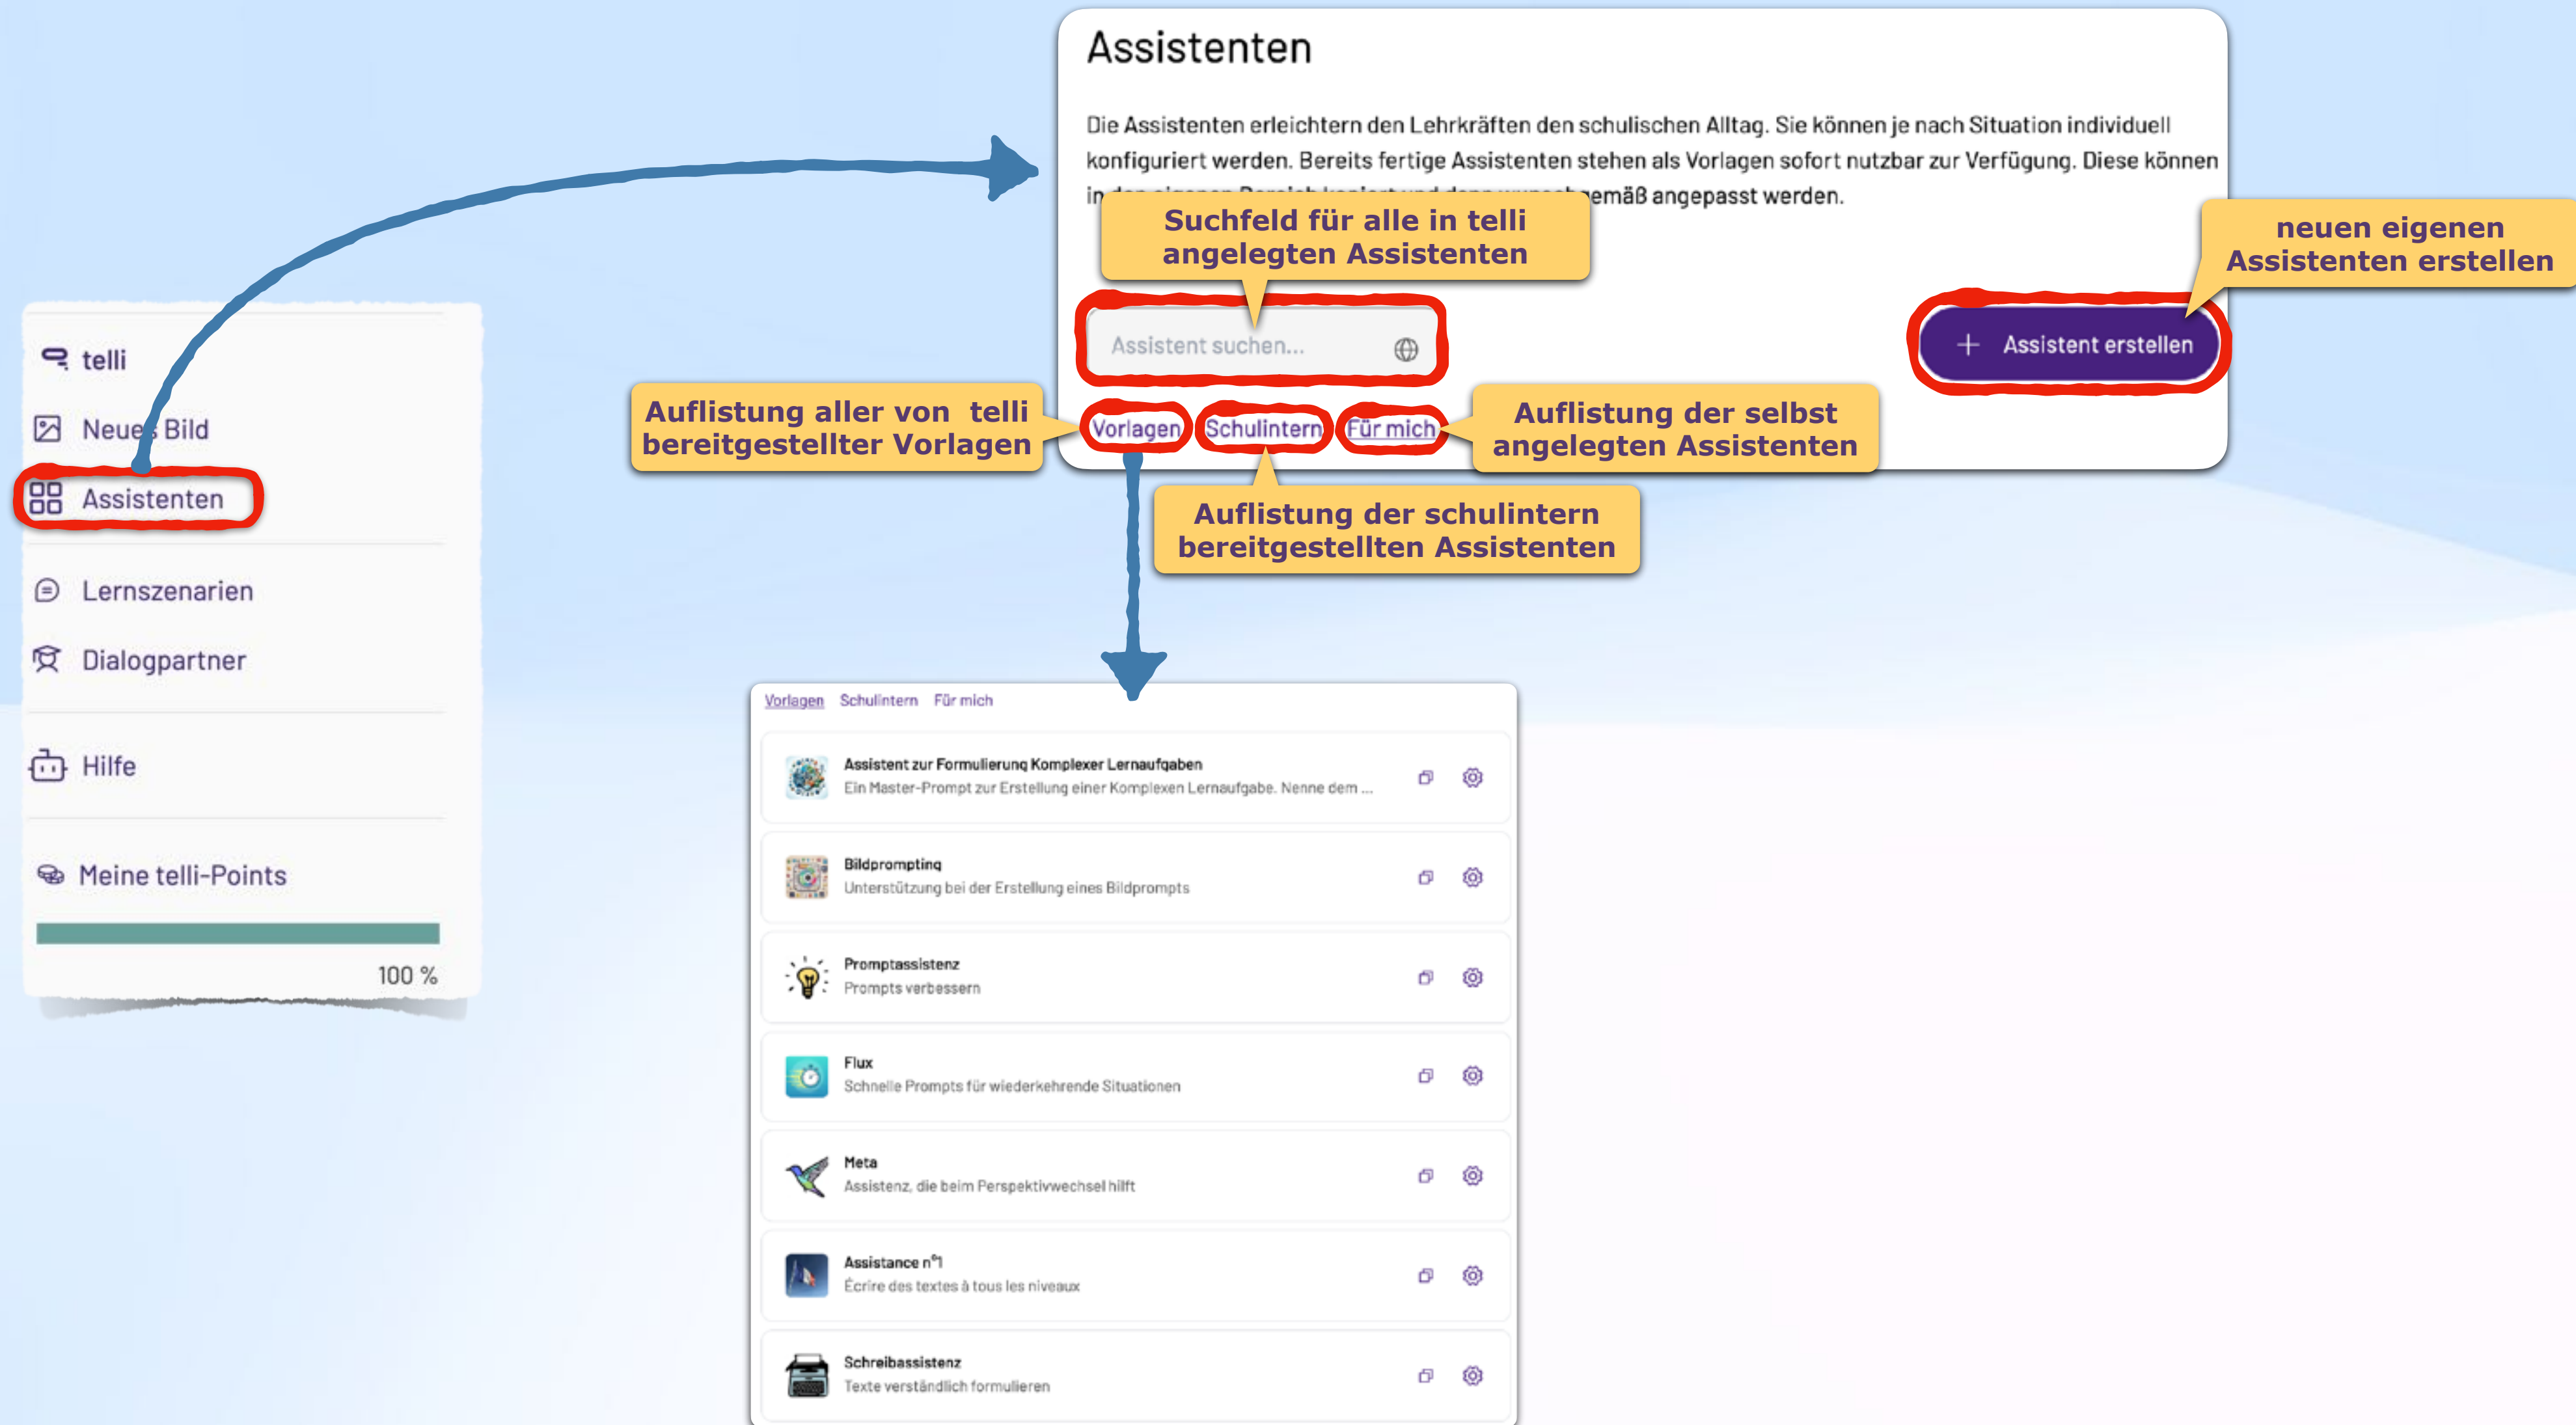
telli

Neues Bild

Assistenten

Lernszenarien

Dialogpartner

Hilfe

Meine telli-Points

100 %

Assistenten

Die Assistenten erleichtern den Lehrkräften den schulischen Alltag. Sie können je nach Situation individuell konfiguriert werden. Bereits fertige Assistenten stehen als Vorlagen sofort nutzbar zur Verfügung. Diese können in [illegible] gemäß angepasst werden.

Suchfeld für alle in telli angelegten Assistenten

neuen eigenen Assistenten erstellen

Assistent suchen...

+ Assistent erstellen

Auflistung aller von telli bereitgestellter Vorlagen

Vorlagen Schulintern Für mich

Auflistung der selbst angelegten Assistenten

Auflistung der schulintern bereitgestellten Assistenten

Vorlagen Schulintern Für mich

Assistent zur Formulierung Komplexer Lernaufgaben
Ein Master-Prompt zur Erstellung einer Komplexen Lernaufgabe. Nenne dem ...

Bildprompting
Unterstützung bei der Erstellung eines Bildprompts

Promptassistenz
Prompts verbessern

Flux
Schnelle Prompts für wiederkehrende Situationen

Meta
Assistenz, die beim Perspektivwechsel hilft

Assistance n°1
Écrire des textes à tous les niveaux

Schreibassistenz
Texte verständlich formulieren